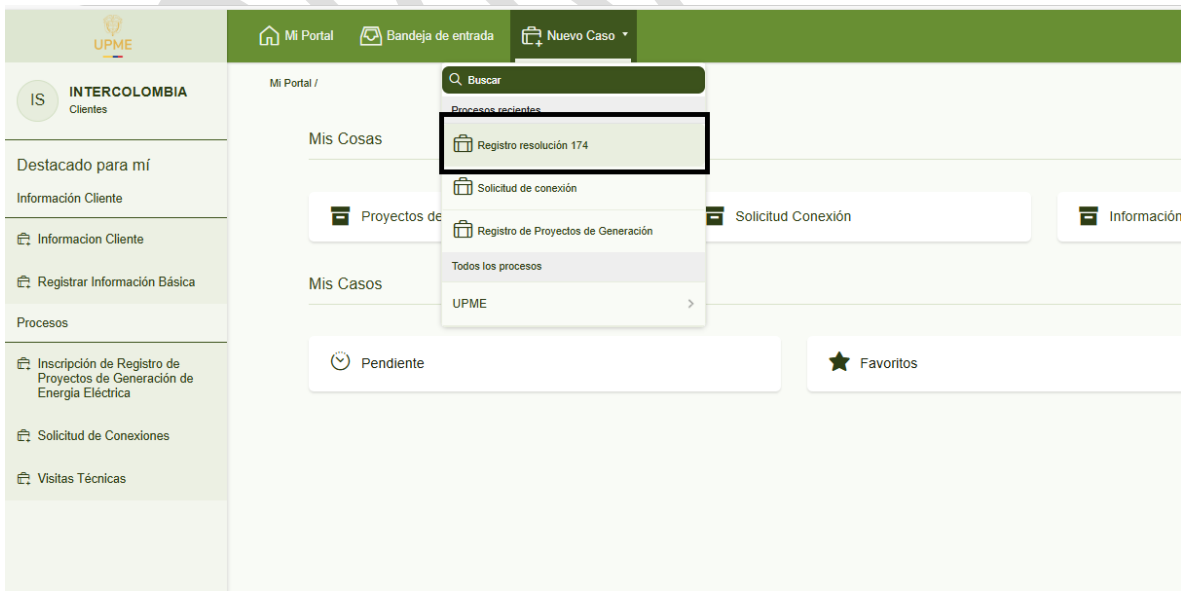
UPME

Mi Portal   Bandeja de entrada   Nuevo Caso

IS INTERCOLOMBIA
Clientes

Destacado para mí

Información Cliente

Informacion Cliente

Registrar Información Básica

Procesos

Inscripción de Registro de Proyectos de Generación de Energía Eléctrica

Solicitud de Conexiones

Visitas Técnicas

Mi Portal /

Mis Cosas

Proyectos de

Solicitud Conexión

Información

Mis Casos

Pendiente

Favoritos

Buscar

Procesos recientes

Registro resolución 174

Solicitud de conexión

Registro de Proyectos de Generación

Todos los procesos

UPME